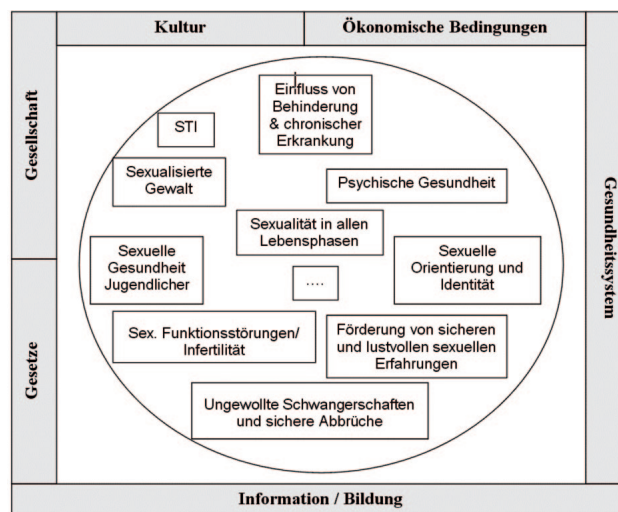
Kultur

Ökonomische Bedingungen

Gesellschaft

Gesetze

Gesundheitssystem

Einfluss von Behinderung & chronischer Erkrankung

STI

Sexualisierte Gewalt

Psychische Gesundheit

Sexualität in allen Lebensphasen

Sexuelle Gesundheit Jugendlicher

....

Sexuelle Orientierung und Identität

Sex. Funktionsstörungen/ Infertilität

Förderung von sicheren und lustvollen sexuellen Erfahrungen

Ungewollte Schwangerschaften und sichere Abbrüche

Information / Bildung